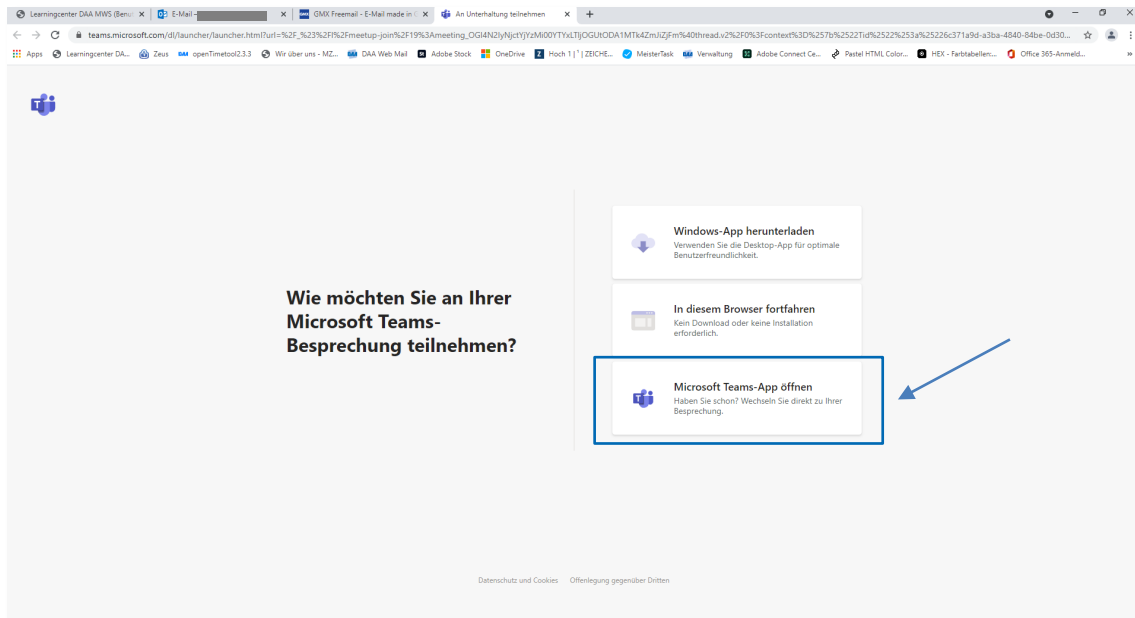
Learningcenter DAA MWS (Benu ×
E-Mail - ×
GMX Freemail - E-Mail made in ×
An Unterhaltung teilnehmen ×
+

teams.microsoft.com/dl/launcher/launcher.html?url=%2F_%23%2Fl%2Fmeetup-join%2F19%3Ameeting_OGI4N2IyNjctYjYzMi00YTYxLTljOGUtODA1MTk4ZmJiZjFm%40thread.v2%2F0%3Fcontext%3D%257b%2522Tid%2522%253a%25226c371a9d-a3ba-4840-84be-0d30...

Apps  Learningcenter DA...  Zeus  openTimetool2.3.3  Wir über uns - MZ...  DAA Web Mail  Adobe Stock  OneDrive  Hoch 1 | ZEICHE...  MeisterTask  Verwaltung  Adobe Connect Ce...  Pastel HTML Color...  HEX - Farbtabellen:...  Office 365-Anmeld...  »

Wie möchten Sie an Ihrer Microsoft Teams-Besprechung teilnehmen?

Windows-App herunterladen
Verwenden Sie die Desktop-App für optimale Benutzerfreundlichkeit.

In diesem Browser fortfahren
Kein Download oder keine Installation erforderlich.

Microsoft Teams-App öffnen
Haben Sie schon? Wechseln Sie direkt zu Ihrer Besprechung.

Datenschutz und Cookies   Offenlegung gegenüber Dritten